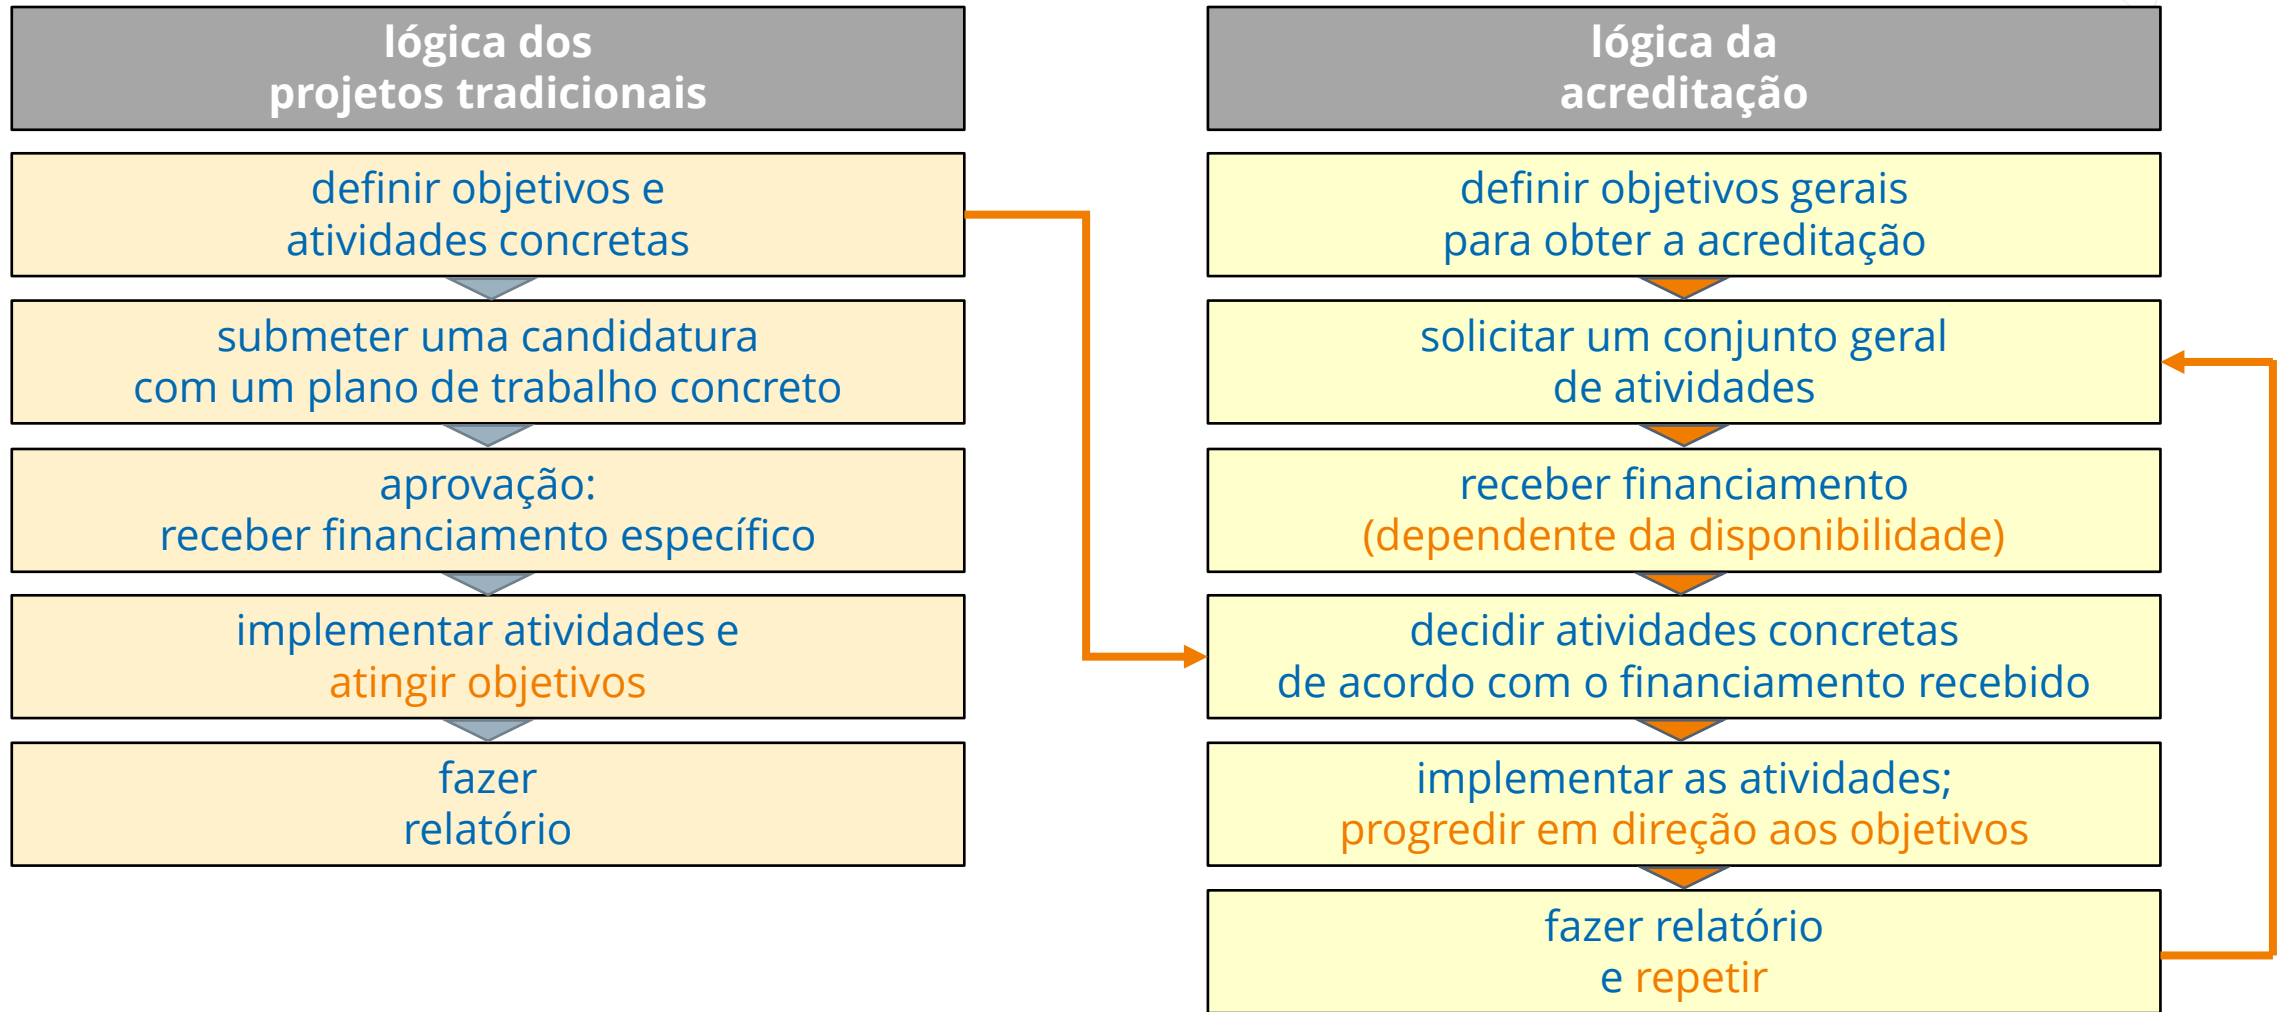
lógica dos
projetos tradicionais

definir objetivos e
atividades concretas

submeter uma candidatura
com um plano de trabalho concreto

aprovação:
receber financiamento específico

implementar atividades e
atingir objetivos

fazer
relatório

lógica da
acreditação

definir objetivos gerais
para obter a acreditação

solicitar um conjunto geral
de atividades

receber financiamento
(dependente da disponibilidade)

decidir atividades concretas
de acordo com o financiamento recebido

implementar as atividades;
progredir em direção aos objetivos

fazer relatório
e repetir